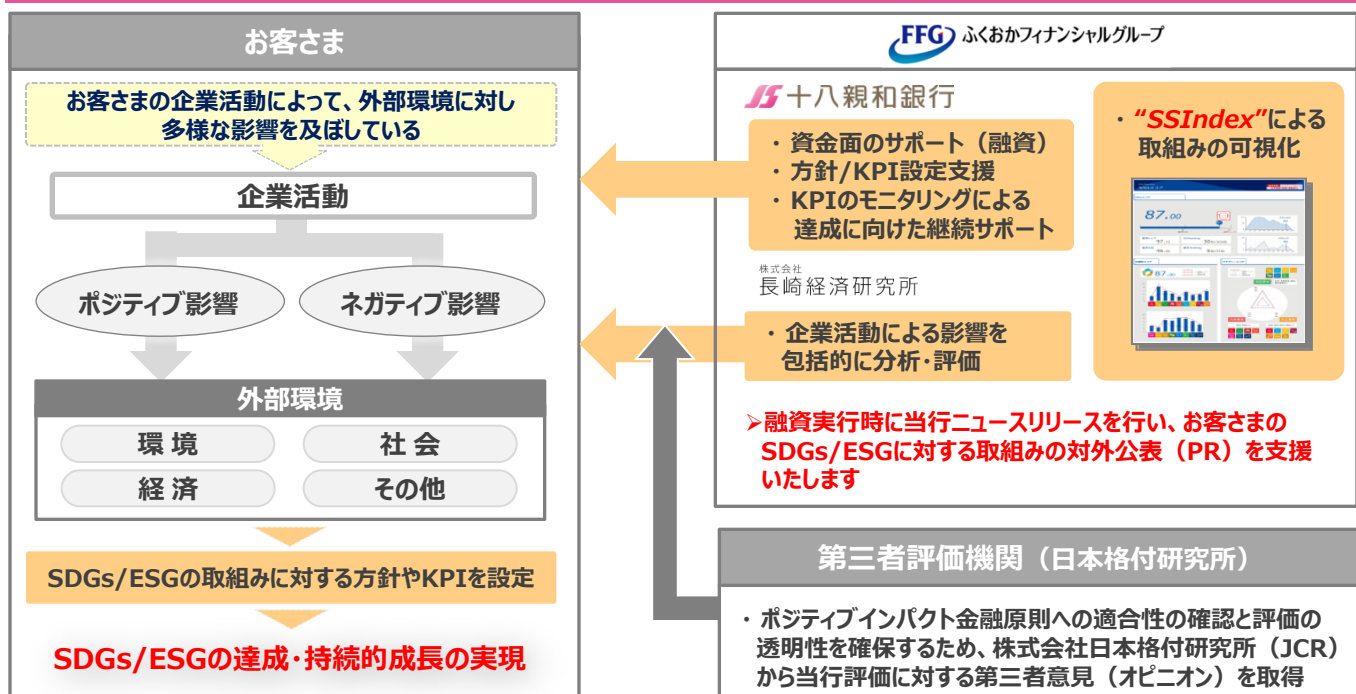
お客さま

お客さまの企業活動によって、外部環境に対し多様な影響を及ぼしている

企業活動

ポジティブ影響

ネガティブ影響

外部環境

環 境

社 会

経 済

その他

SDGs/ESGの取組みに対する方針やKPIを設定

SDGs/ESGの達成・持続的成長の実現

FFG ふくおかフィナンシャルグループ

十八親和銀行

・資金面のサポート（融資）
・方針/KPI設定支援
・KPIのモニタリングによる達成に向けた継続サポート

株式会社
長崎経済研究所

・企業活動による影響を包括的に分析・評価

・"SSIndex"による取組みの可視化

87.00

➢融資実行時に当行ニュースリリースを行い、お客さまのSDGs/ESGに対する取組みの対外公表（PR）を支援いたします

第三者評価機関（日本格付研究所）

・ポジティブインパクト金融原則への適合性の確認と評価の透明性を確保するため、株式会社日本格付研究所（JCR）から当行評価に対する第三者意見（オピニオン）を取得